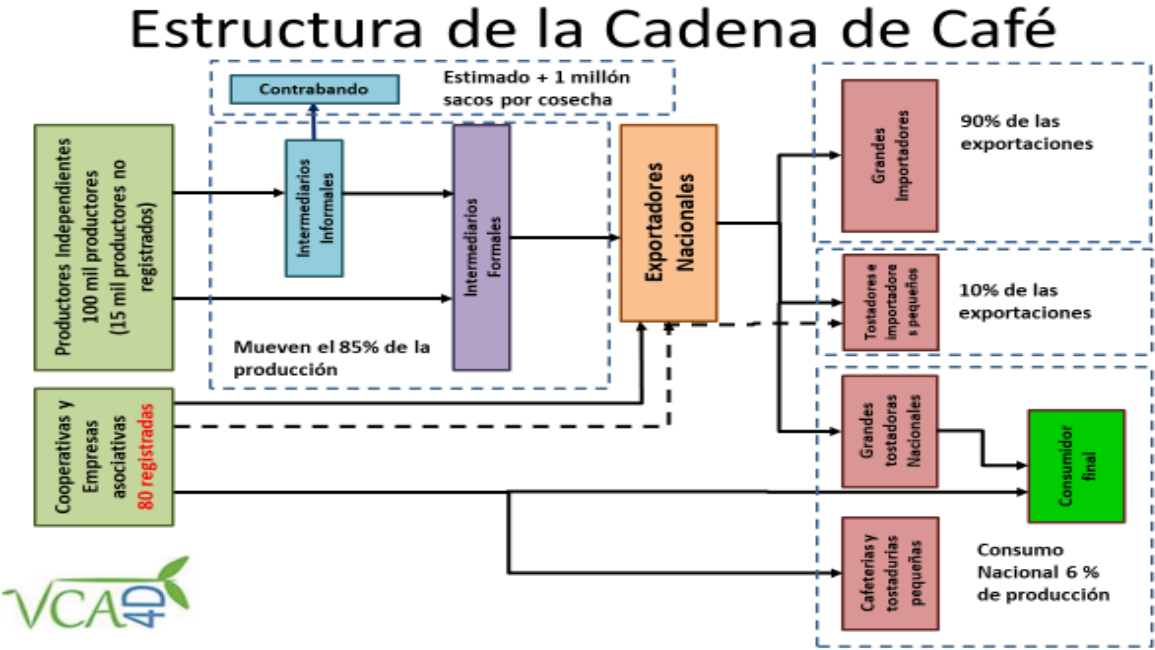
Estructura de la Cadena de Café

Contrabando

Estimado + 1 millón sacos por cosecha

Productores Independientes 100 mil productores (15 mil productores no registrados)

Intermediarios Informales

Intermediarios Formales

Mueven el 85% de la producción

Exportadores Nacionales

Grandes Importadores

90% de las exportaciones

Tostadores e importadore s pequeños

10% de las exportaciones

Cooperativas y Empresas asociativas 80 registradas

Grandes tostadoras Nacionales

Consumidor final

Cafeterías y tostadurías pequeñas

Consumo Nacional 6 % de producción

VCA4D